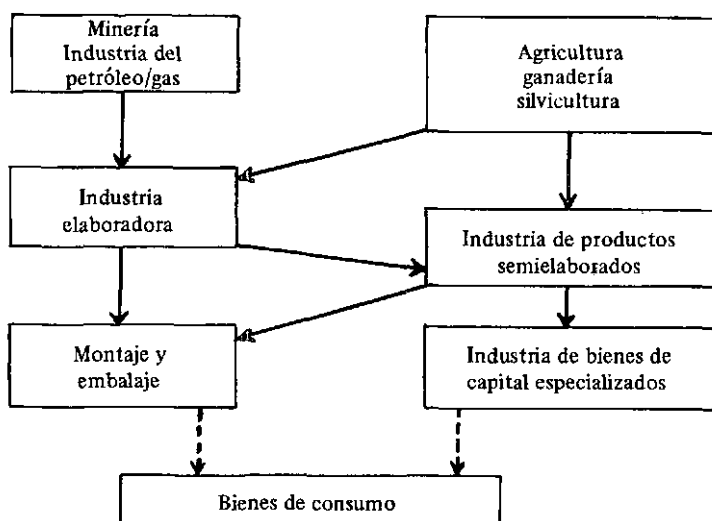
Minería
Industria del petróleo/gas

Agricultura
ganadería
silvicultura

Industria
elaboradora

Industria de productos semielaborados

Montaje y
embalaje

Industria de bienes de capital especializados

Bienes de consumo